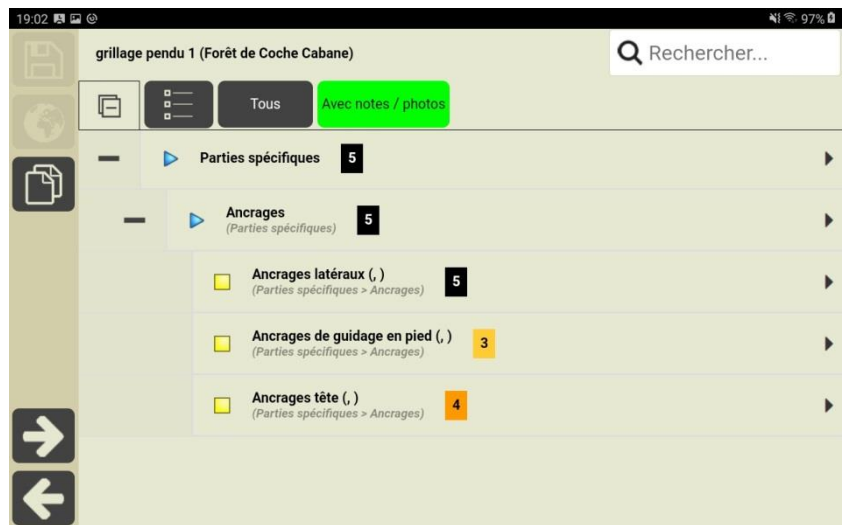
19:02

97%

grillage pendu 1 (Forêt de Coche Cabane)

Rechercher...

Tous

Avec notes / photos

Parties spécifiques 5

Ancrages 5
(Parties spécifiques)

Ancrages latéraux (, ) 5
(Parties spécifiques > Ancrages)

Ancrages de guidage en pied (, ) 3
(Parties spécifiques > Ancrages)

Ancrages tête (, ) 4
(Parties spécifiques > Ancrages)